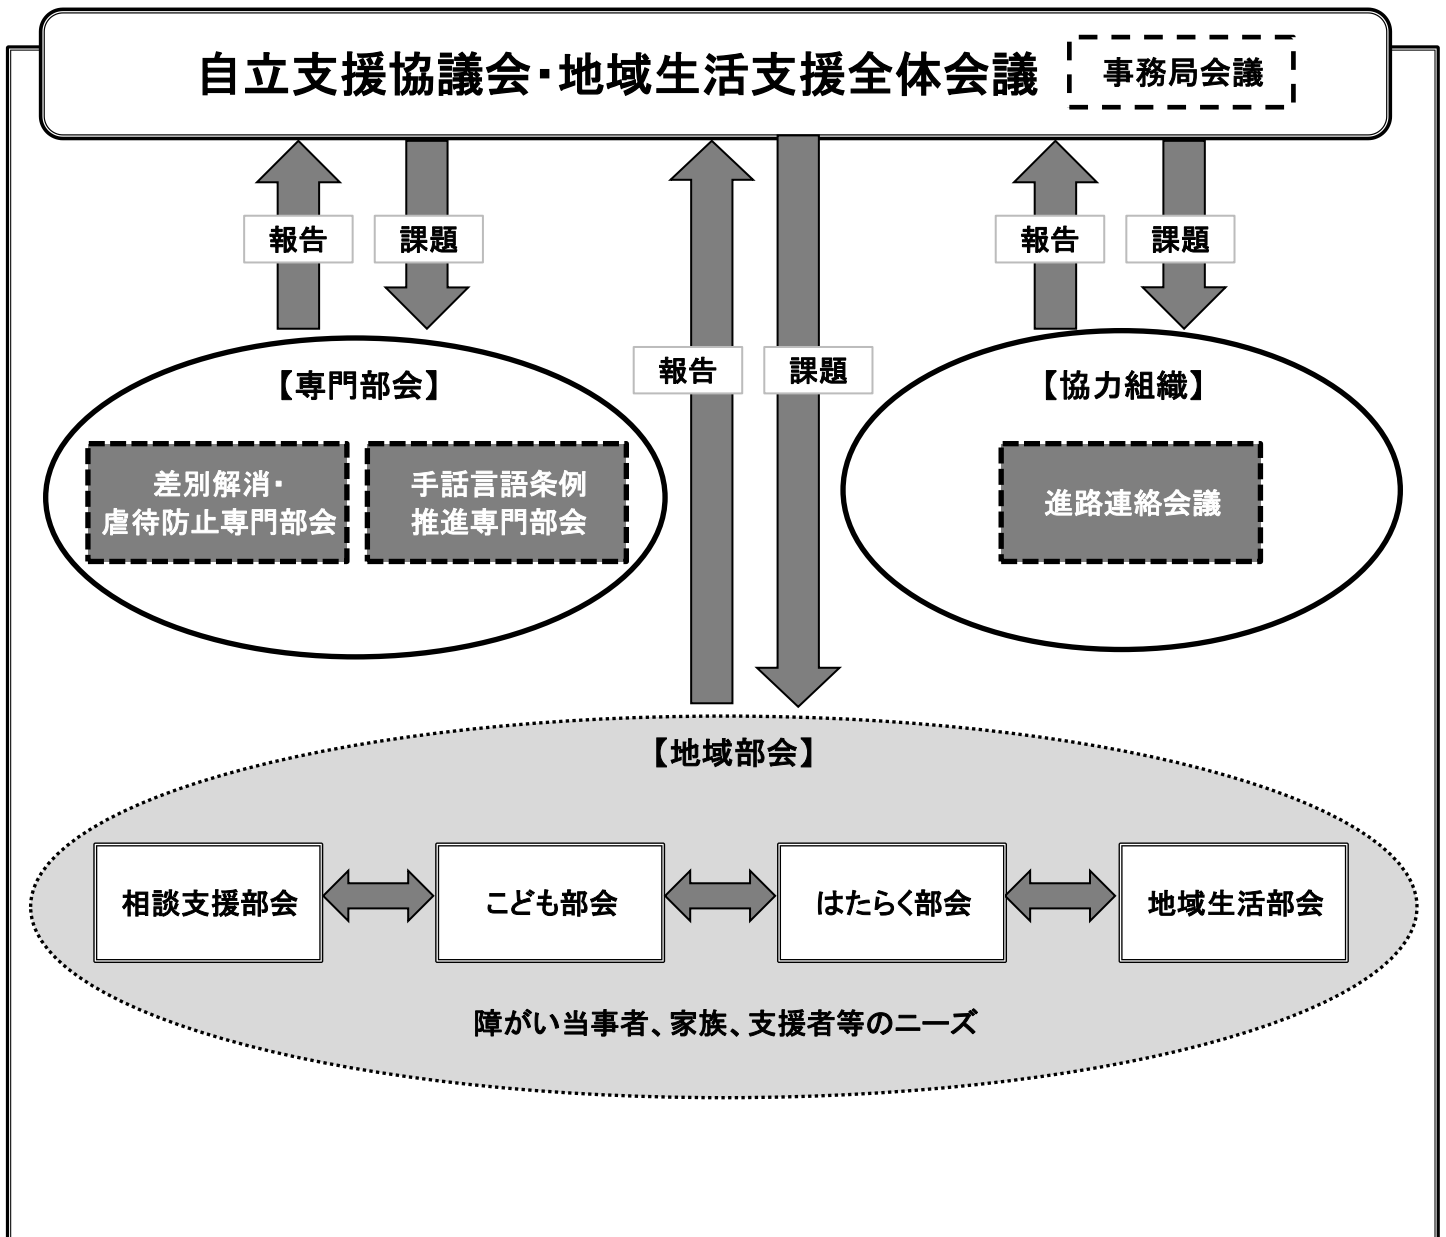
自立支援協議会･地域生活支援全体会議 事務局会議

報告 課題

報告 課題

報告 課題

【専門部会】

差別解消･虐待防止専門部会

手話言語条例推進専門部会

【協力組織】

進路連絡会議

【地域部会】

相談支援部会

こども部会

はたらく部会

地域生活部会

障がい当事者、家族、支援者等のニーズ